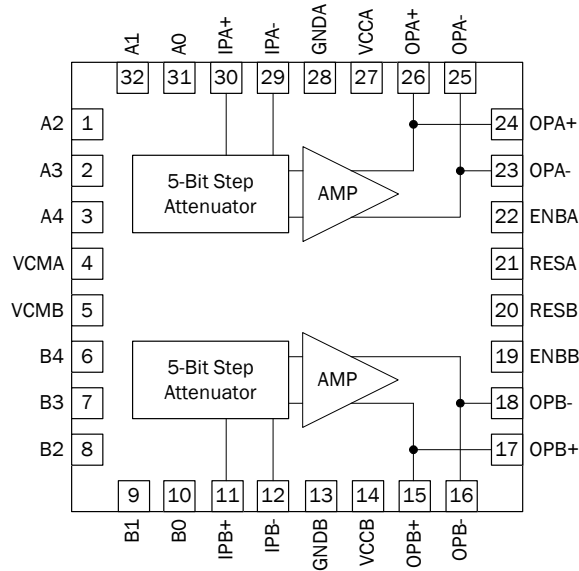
A1 32
A0 31
IPA+ 30
IPA- 29
GNDA 28
VCCA 27
OPA+ 26
OPA- 25

A2 1
A3 2
A4 3
VCMA 4
VCMB 5
B4 6
B3 7
B2 8

5-Bit Step Attenuator
AMP

5-Bit Step Attenuator
AMP

24 OPA+
23 OPA-
22 ENBA
21 RESA
20 RESB
19 ENBB
18 OPB-
17 OPB+

9 B1
10 B0
11 IPB+
12 IPB-
13 GNDB
14 VCCB
15 OPB+
16 OPB-